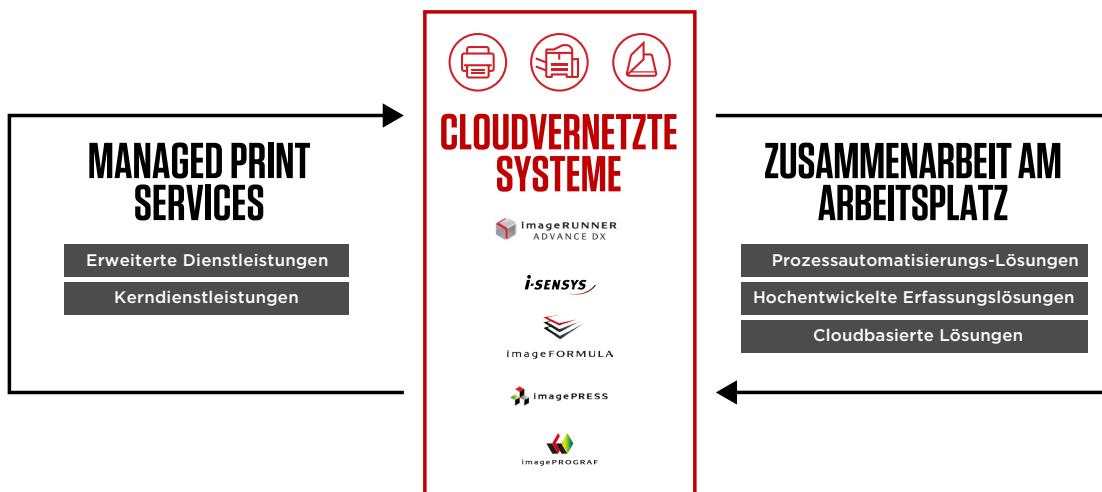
MANAGED PRINT SERVICES

Erweiterte Dienstleistungen

Kerndienstleistungen

CLOUDVERNETZTE SYSTEME

imageRUNNER ADVANCE DX

i-SENSYS

imageFORMULA

imagePRESS

imagePROGRAF

ZUSAMMENARBEIT AM ARBEITSPLATZ

Prozessautomatisierungs-Lösungen

Hochentwickelte Erfassungslösungen

Cloudbasierte Lösungen